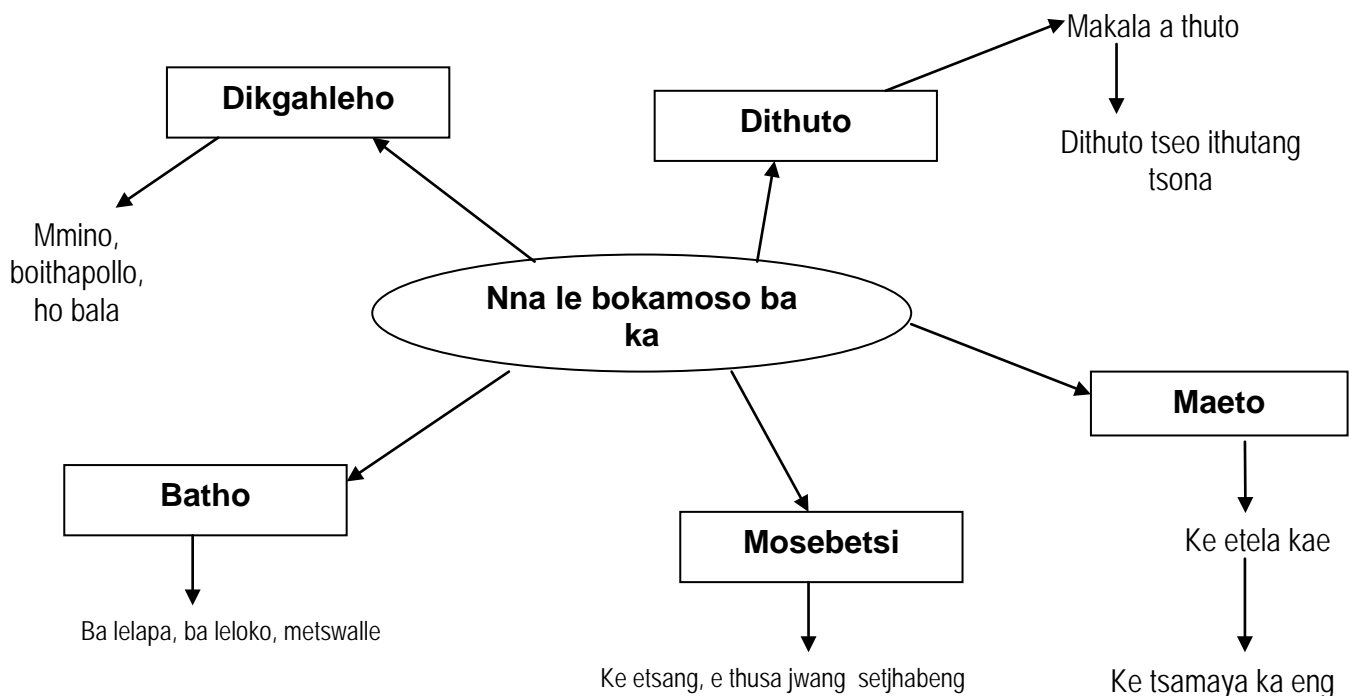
Nna le bokamoso ba ka

Dikgahleho

Mmino, boithapollo, ho bala

Dithuto

Makala a thuto

Dithuto tseo ithutang tsona

Maeto

Ke etela kae

Ke tsamaya ka eng

Batho

Ba lelapa, ba leloko, metswalle

Mosebetsi

Ke etsang, e thusa jwang setjhabeng